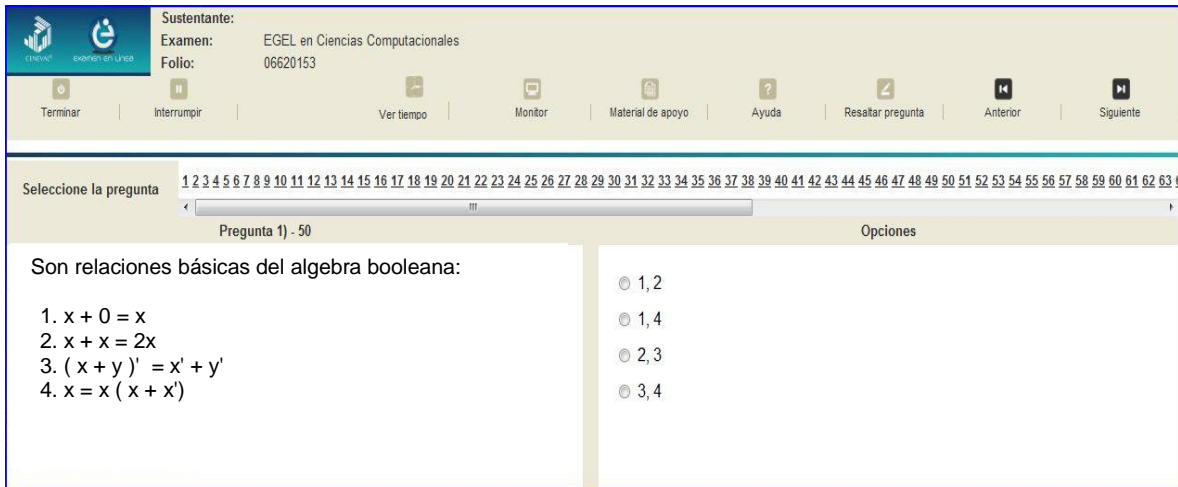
CENEVAL examen en línea

Sustentante:
Examen: EGEL en Ciencias Computacionales
Folio: 06620153

Terminar | Interrumpir | Ver tiempo | Monitor | Material de apoyo | Ayuda | Resaltar pregunta | Anterior | Siguiente

Seleccione la pregunta 1 2 3 4 5 6 7 8 9 10 11 12 13 14 15 16 17 18 19 20 21 22 23 24 25 26 27 28 29 30 31 32 33 34 35 36 37 38 39 40 41 42 43 44 45 46 47 48 49 50 51 52 53 54 55 56 57 58 59 60 61 62 63

Pregunta 1) - 50

Opciones

Son relaciones básicas del algebra booleana:

1. $x + 0 = x$
2. $x + x = 2x$
3. $( x + y )' = x' + y'$
4. $x = x ( x + x')$

1, 2
1, 4
2, 3
3, 4